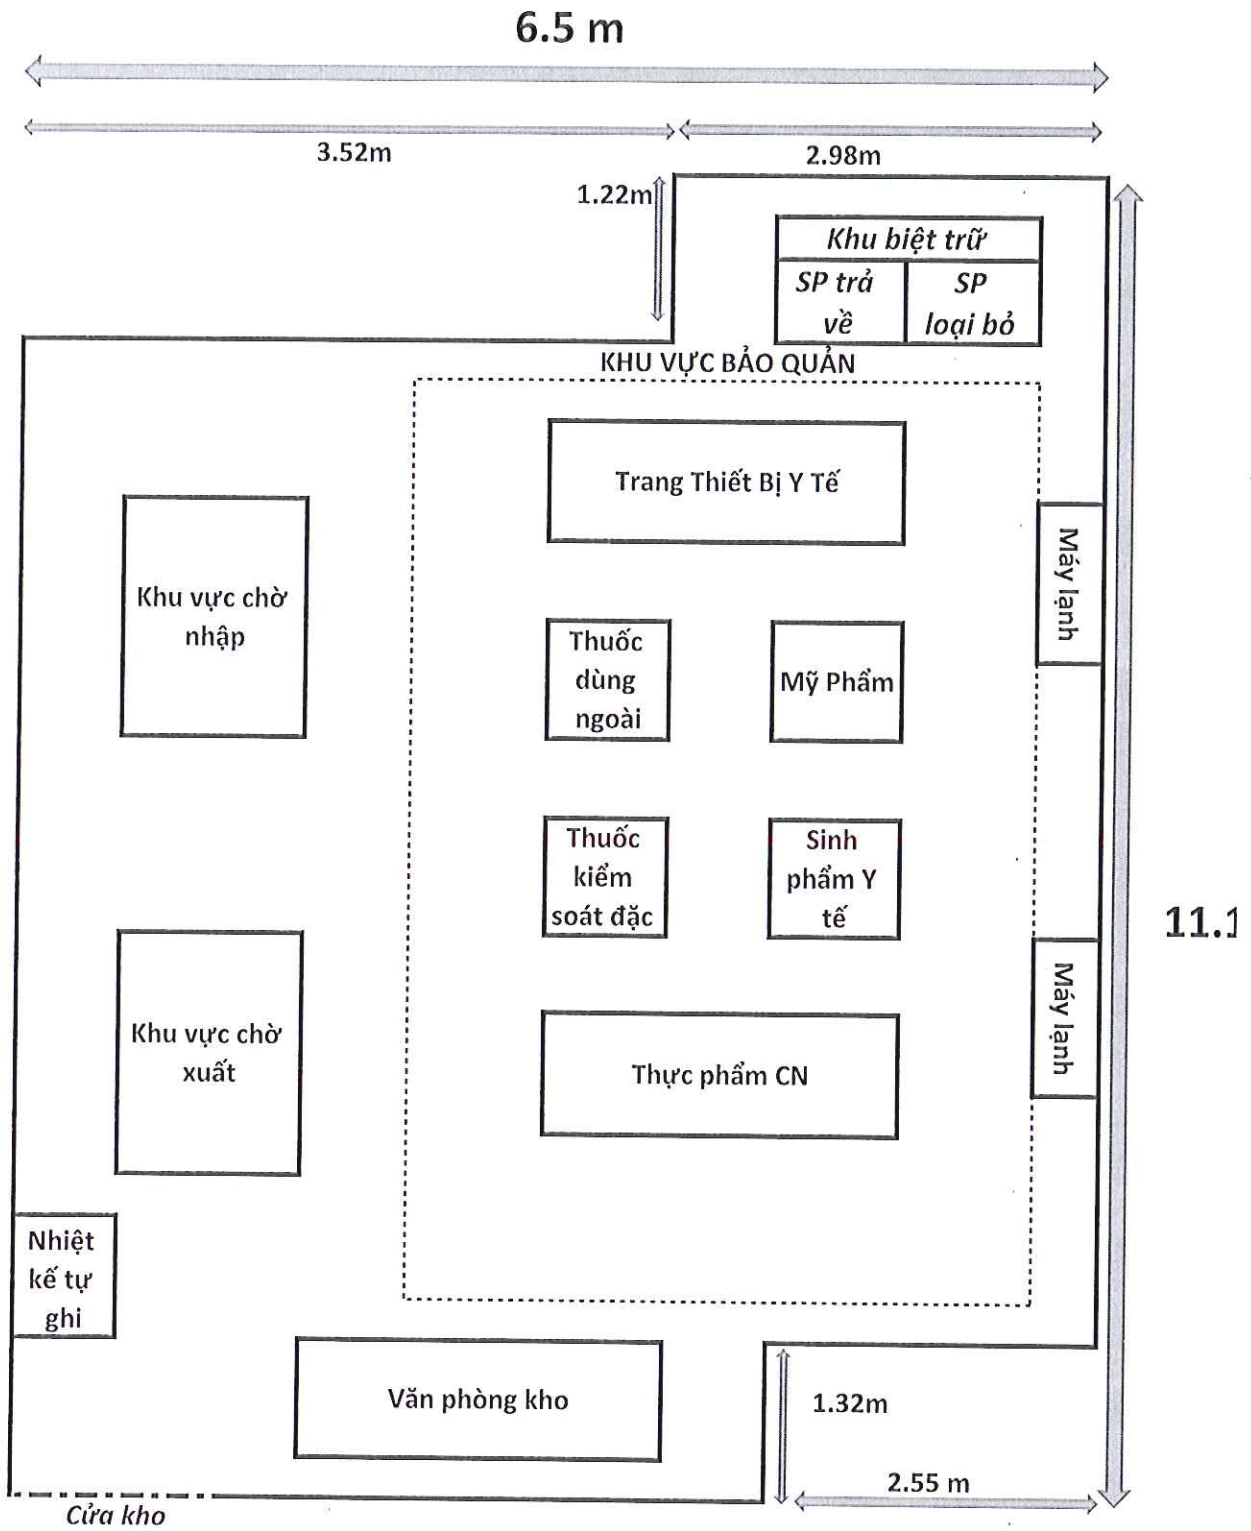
6.5 m

3.52m

2.98m

1.22m

Khu biệt trữ

SP trả về

SP loại bỏ

KHU VỰC BẢO QUẢN

Trang Thiết Bị Y Tế

Máy lạnh

Khu vực chờ nhập

Thuốc dùng ngoài

Mỹ Phẩm

Thuốc kiểm soát đặc

Sinh phẩm Y tế

11.1

Máy lạnh

Khu vực chờ xuất

Thực phẩm CN

Nhiệt kế tự ghi

Văn phòng kho

1.32m

2.55 m

Cửa kho